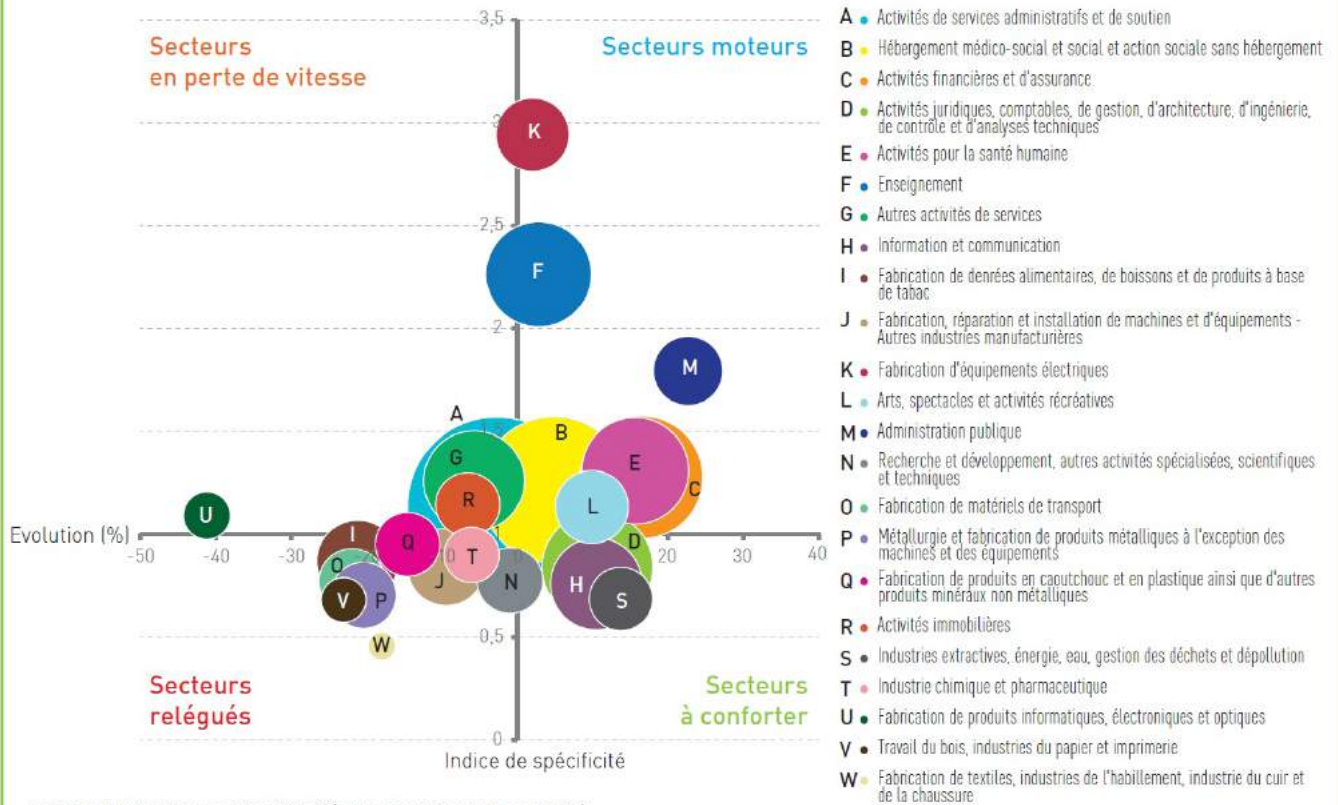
Secteurs en perte de vitesse

Secteurs moteurs

Secteurs relégués

Secteurs à conforter

3,5
3
2,5
2
1,5
1
0,5
0

-50 -40 -30 -20 -10 0 10 20 30 40

Evolution (%)

Indice de spécificité

K
F
M
A
B
E
C
G
R
L
D
U
I
Q
O
T
J
N
H
S
V
P
W

A • Activités de services administratifs et de soutien
B • Hébergement médico-social et social et action sociale sans hébergement
C • Activités financières et d'assurance
D • Activités juridiques, comptables, de gestion, d'architecture, d'ingénierie, de contrôle et d'analyses techniques
E • Activités pour la santé humaine
F • Enseignement
G • Autres activités de services
H • Information et communication
I • Fabrication de denrées alimentaires, de boissons et de produits à base de tabac
J • Fabrication, réparation et installation de machines et d'équipements - Autres industries manufacturières
K • Fabrication d'équipements électriques
L • Arts, spectacles et activités récréatives
M • Administration publique
N • Recherche et développement, autres activités spécialisées, scientifiques et techniques
O • Fabrication de matériels de transport
P • Métallurgie et fabrication de produits métalliques à l'exception des machines et des équipements
Q • Fabrication de produits en caoutchouc et en plastique ainsi que d'autres produits minéraux non métalliques
R • Activités immobilières
S • Industries extractives, énergie, eau, gestion des déchets et dépollution
T • Industrie chimique et pharmaceutique
U • Fabrication de produits informatiques, électroniques et optiques
V • Travail du bois, industries du papier et imprimerie
W • Fabrication de textiles, industries de l'habillement, industrie du cuir et de la chaussure